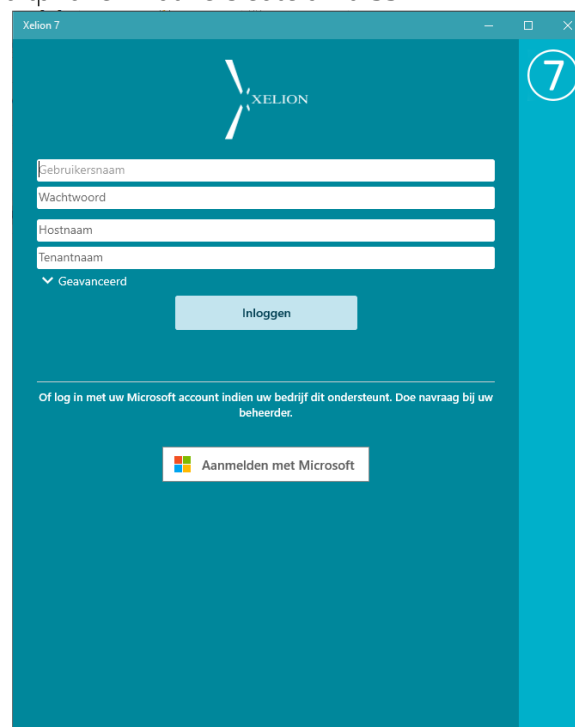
Xelion 7

XELION

Gebruikersnaam

Wachtwoord

Hostnaam

Tenantnaam

Geavanceerd

Inloggen

Of log in met uw Microsoft account indien uw bedrijf dit ondersteunt. Doe navraag bij uw beheerder.

Aanmelden met Microsoft

7